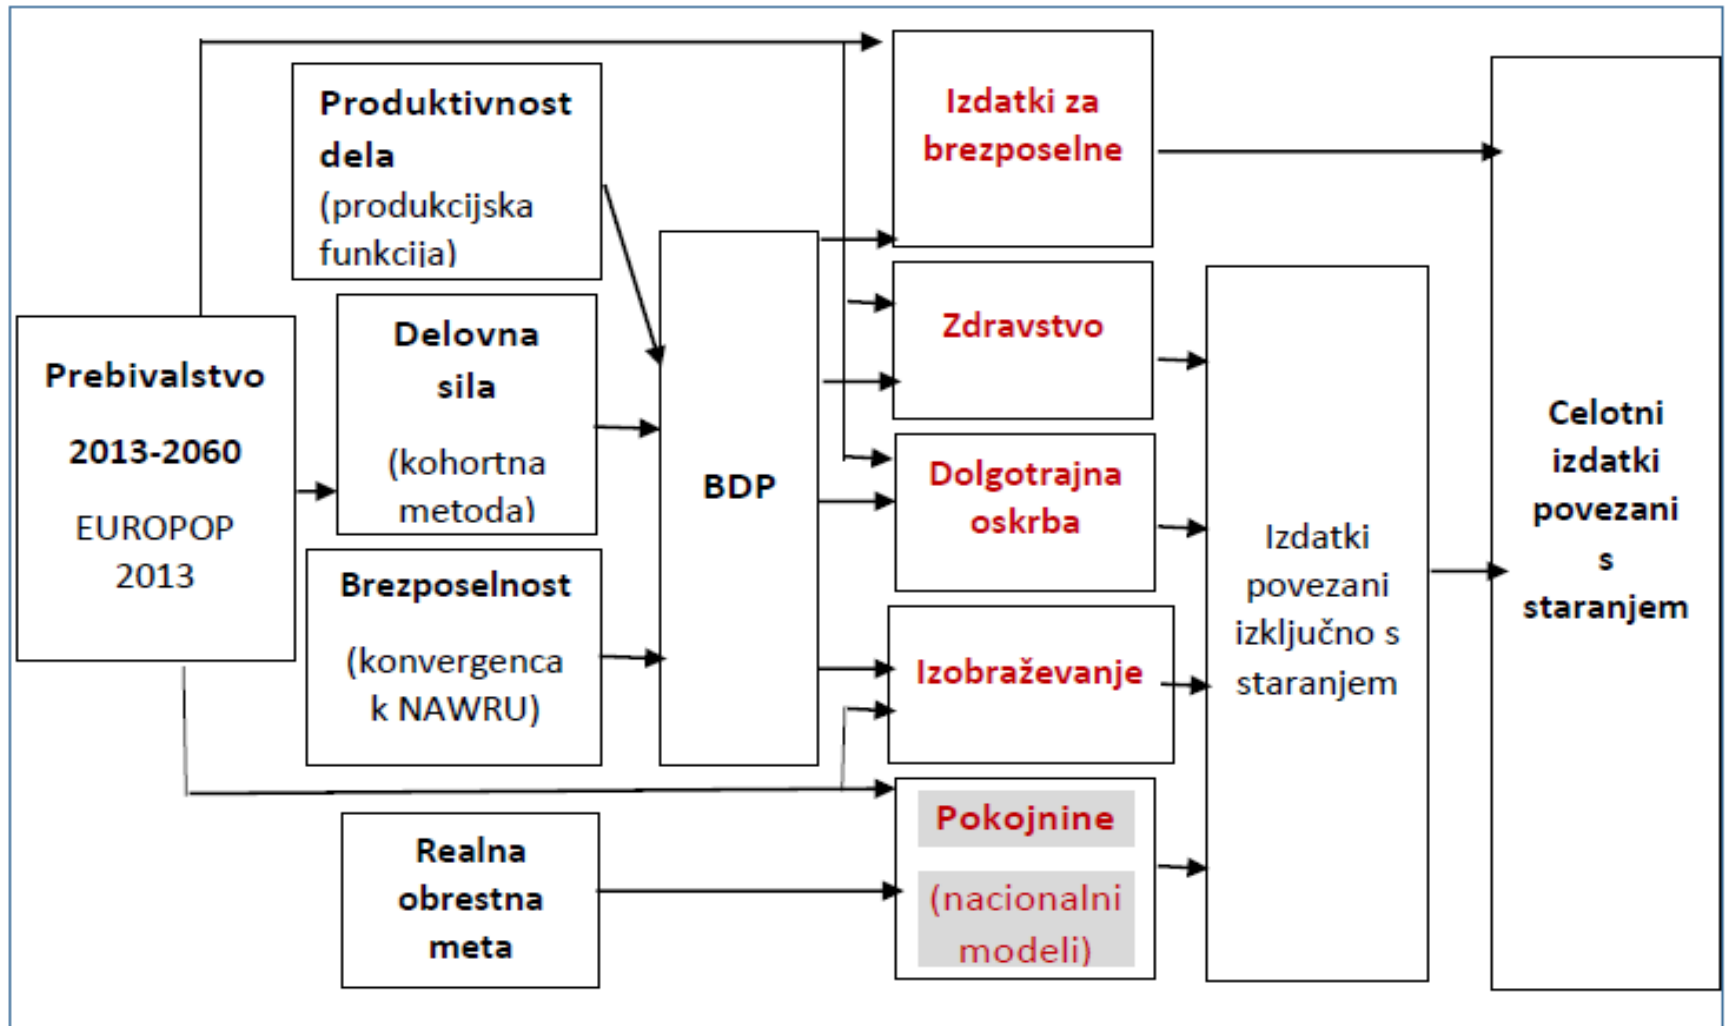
Prebivalstvo

2013-2060

EUROPOP 2013

Produktivnost dela (produkcijska funkcija)

Delovna sila

(kohortna metoda)

Brezposelnost

(konvergenca k NAWRU)

Realna obrestna meta

BDP

Izdatki za brezposelne

Zdravstvo

Dolgotrajna oskrba

Izobraževanje

Pokojnine

(nacionalni modeli)

Izdatki povezani izključno s staranjem

Celotni izdatki povezani s staranjem